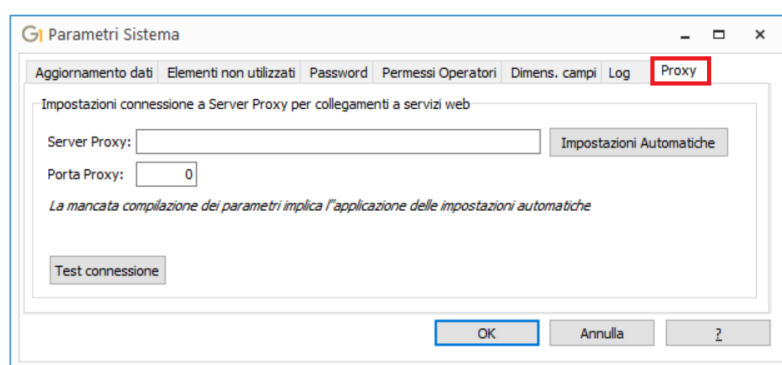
Parametri Sistema

Aggiornamento dati | Elementi non utilizzati | Password | Permessi Operatori | Dimens. campi | Log | Proxy

Impostazioni connessione a Server Proxy per collegamenti a servizi web

Server Proxy:

Impostazioni Automatiche

Porta Proxy: 0

La mancata compilazione dei parametri implica l''applicazione delle impostazioni automatiche

Test connessione

OK

Annulla

?